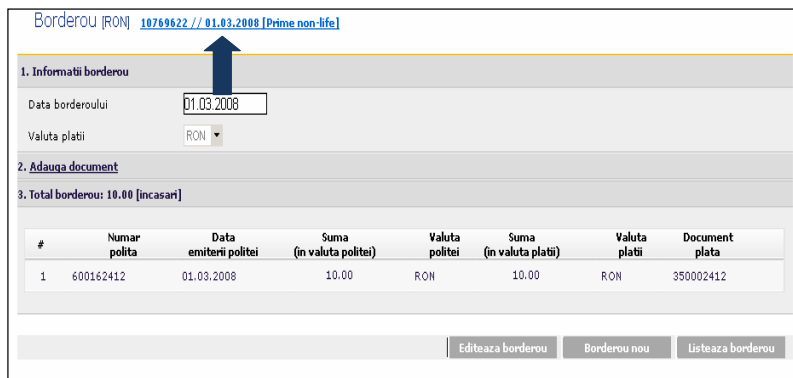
Borderou [RON] 10769622 // 01.03.2008 [Prime non-life]

1. Informatii borderou

Data borderoului 01.03.2008

Valuta platii RON

2. Adauga document

3. Total borderou: 10.00 [incasari]

| # | Numar polita | Data emiterii politei | Suma (in valuta politei) | Valuta politei | Suma (in valuta platii) | Valuta platii | Document plata |
|---|---|---|---|---|---|---|---|
| 1 | 600162412 | 01.03.2008 | 10.00 | RON | 10.00 | RON | 350002412 |

Editeaza borderou | Borderou nou | Listeaza borderou